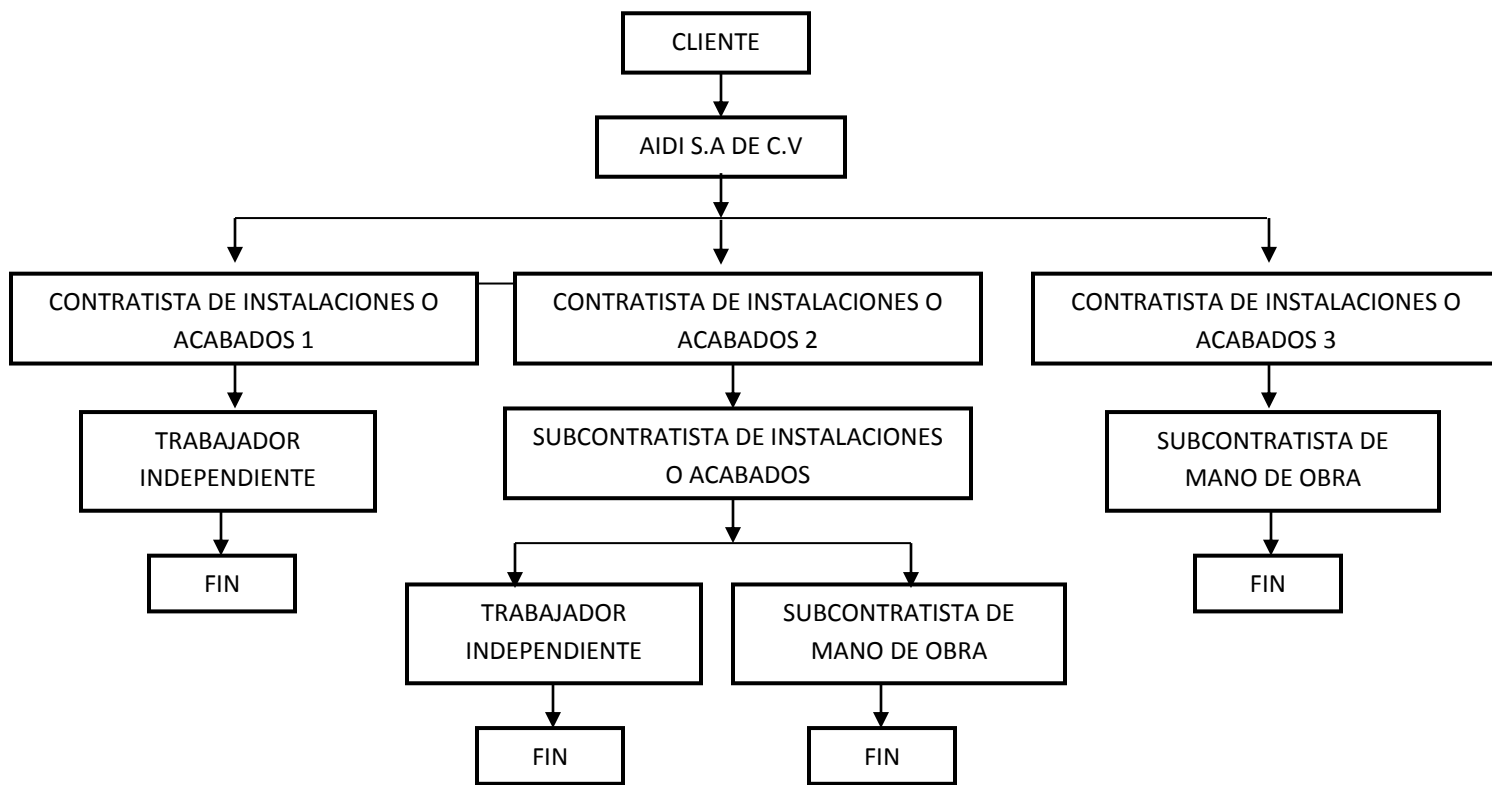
CLIENTE

AIDI S.A DE C.V

CONTRATISTA DE INSTALACIONES O ACABADOS 1

CONTRATISTA DE INSTALACIONES O ACABADOS 2

CONTRATISTA DE INSTALACIONES O ACABADOS 3

TRABAJADOR INDEPENDIENTE

FIN

SUBCONTRATISTA DE INSTALACIONES O ACABADOS

TRABAJADOR INDEPENDIENTE

FIN

SUBCONTRATISTA DE MANO DE OBRA

FIN

SUBCONTRATISTA DE MANO DE OBRA

FIN